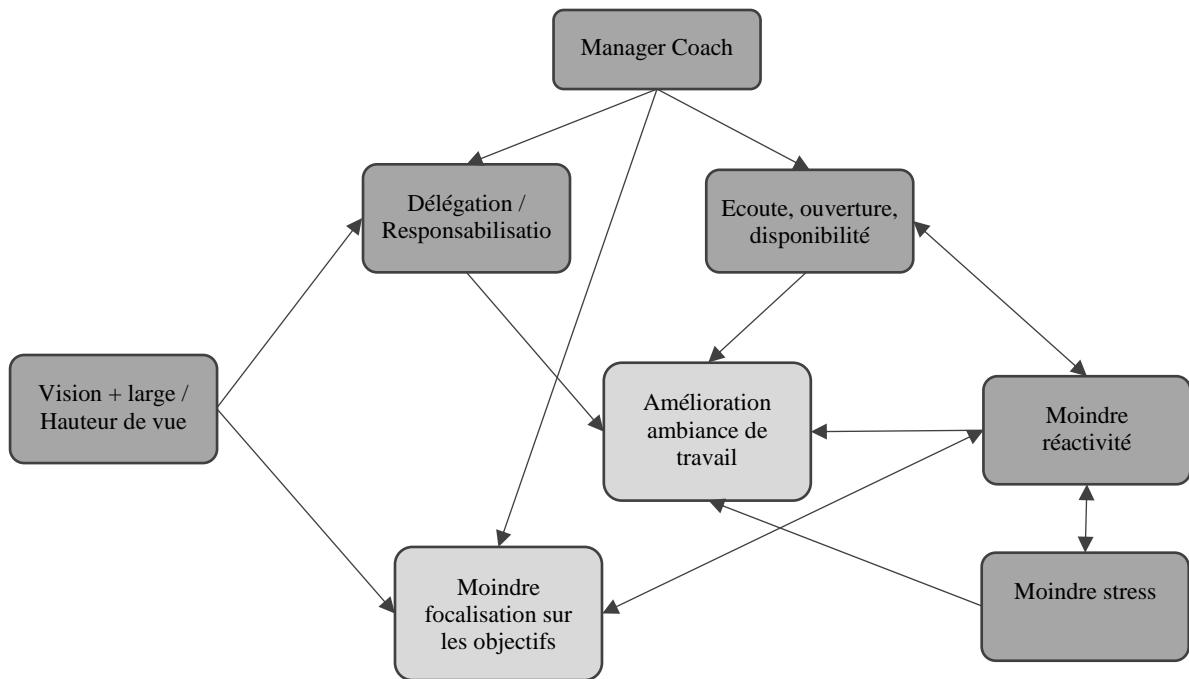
Manager Coach

Délégation / Responsabilisatio

Ecoute, ouverture, disponibilité

Vision + large / Hauteur de vue

Amélioration ambiance de travail

Moindre réactivité

Moindre focalisation sur les objectifs

Moindre stress